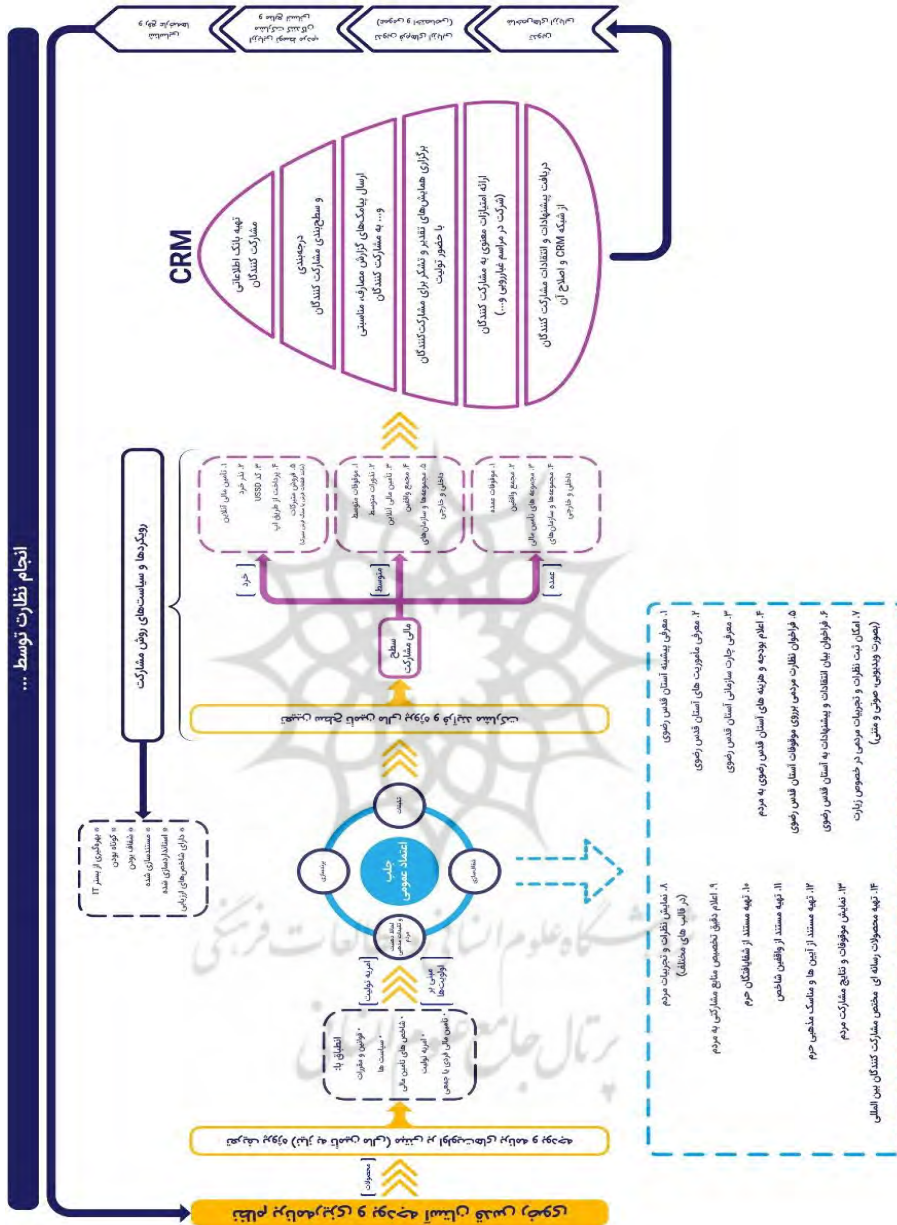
انجام نظارت توسط ...

رویکردها و سیاست‌های روش مشارکت

CRM

تهیه بانک اطلاعاتی مشارکت کنندگان

درجه‌بندی و سطح‌بندی مشارکت کنندگان

ارسال پیامک‌های گزارش مصارف مناسبتی و... به مشارکت کنندگان

برگزاری همایش‌های تقدیر و تشکر برای مشارکت‌کنندگان با حضور تولیت

ارائه امتیازات معنوی به مشارکت کنندگان (شرکت در مراسم غبارروبی و...)

دریافت پیشنهادات و انتقادات مشارکت کنندگان از شبکه CRM و اصلاح آن

۱. تأمین مالی آنلاین
۲. نذر خرد
۳. کد USSD
۴. پرداخت از طریق اپ
۵. فروش مشترک

۱. موقوفات متوسط
۲. نذورات متوسط
۳. تأمین مالی آنلاین
۴. مجمع واقفین
۵. مجموعه‌ها و سازمان‌های داخلی و خارجی

۱. موقوفات عمده
۲. مجمع واقفین
۳. مجموعه‌ها و سازمان‌های تأمین مالی داخلی و خارجی

خرد

متوسط

عمده

سطح مالی مشارکت

بهره‌گیری از بستر IT
شفاف بودن
مستندسازی شده
استانداردسازی شده
دارای شاخص‌های ارزیابی

تطابق با:
قوانین و مقررات
سیاست‌ها
شاخص‌های تأمین مالی
اسوه تولیت
تأمین مالی فردی یا جمعی

اسوه تولیت

مبتنی بر اولویت‌ها

محصولات

جلب اعتماد عمومی

شفافیت

پاسخگویی

ثبات

مشارکت و شفاف‌سازی مردم

۱. معرفی پیشینه آستان قدس رضوی
۲. معرفی مأموریت‌های آستان قدس رضوی
۳. معرفی جایگاه سازمانی آستان قدس رضوی
۴. اعلام بودجه و هزینه‌های آستان قدس رضوی به مردم
۵. فراخوان نظارت مردمی بر روی موقوفات آستان قدس رضوی
۶. فراخوان بیان انتقادات و پیشنهادات به آستان قدس رضوی
۷. امکان ثبت نظرات و تجربیات مردمی در خصوص زیارت (بصورت ویدیویی، صوتی و متنی)
۸. نمایش نظرات و تجربیات مردم (در قالب‌های مختلف)
۹. اعلام دقیق تخصیص منابع مشارکتی به مردم
۱۰. تهیه مستند از خادمان حرم
۱۱. تهیه مستند از واقفین شاخص
۱۲. تهیه مستند از آیین‌ها و مناسک مذهبی حرم
۱۳. نمایش موقوفات و نتایج مشارکت مردم
۱۴. تهیه محصولات رسانه‌ای مختص مشارکت کنندگان بین‌المللی

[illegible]